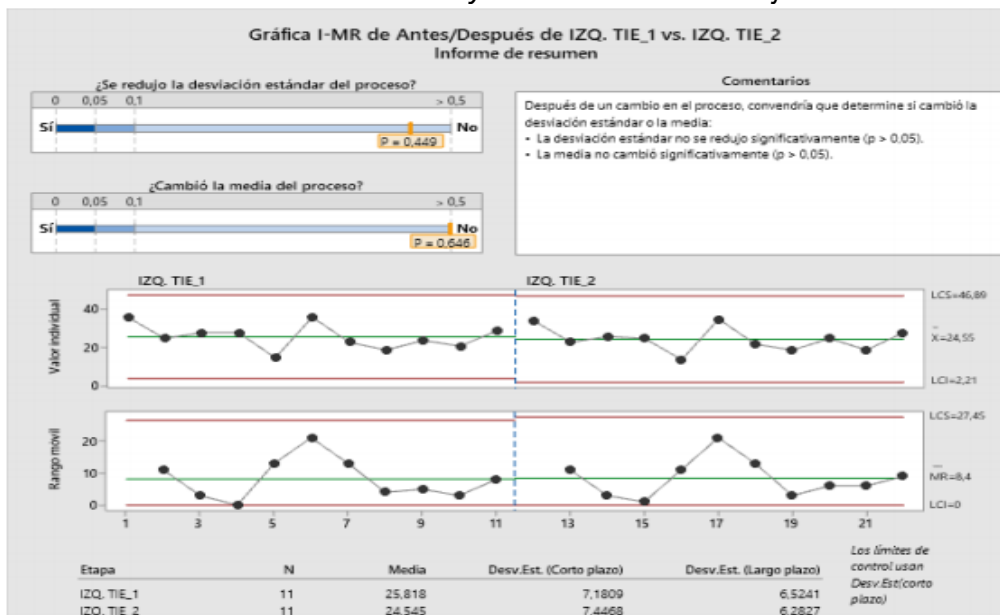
Gráfica I-MR de Antes/Después de IZQ. TIE_1 vs. IZQ. TIE_2
Informe de resumen

¿Se redujo la desviación estándar del proceso?
0 0,05 0,1 > 0,5
Sí No
P = 0,449

¿Cambió la media del proceso?
0 0,05 0,1 > 0,5
Sí No
P = 0,646

Comentarios
Después de un cambio en el proceso, convendría que determine si cambió la desviación estándar o la media:
• La desviación estándar no se redujo significativamente (p > 0,05).
• La media no cambió significativamente (p > 0,05).

IZQ. TIE_1
IZQ. TIE_2
Valor individual
40
20
0
LCS=46,89
$\bar{X}$=24,55
LCI=2,21

Rango movil
20
10
0
LCS=27,45
$\overline{MR}$=8,4
LCI=0

1 3 5 7 9 11 13 15 17 19 21

| Etapa | N | Media | Desv.Est. (Corto plazo) | Desv.Est. (Largo plazo) |
|---|---|---|---|---|
| IZQ. TIE_1 | 11 | 25,818 | 7,1809 | 6,5241 |
| IZQ. TIE_2 | 11 | 24,545 | 7,4468 | 6,2827 |

Los límites de control usan Desv.Est(corto plazo)